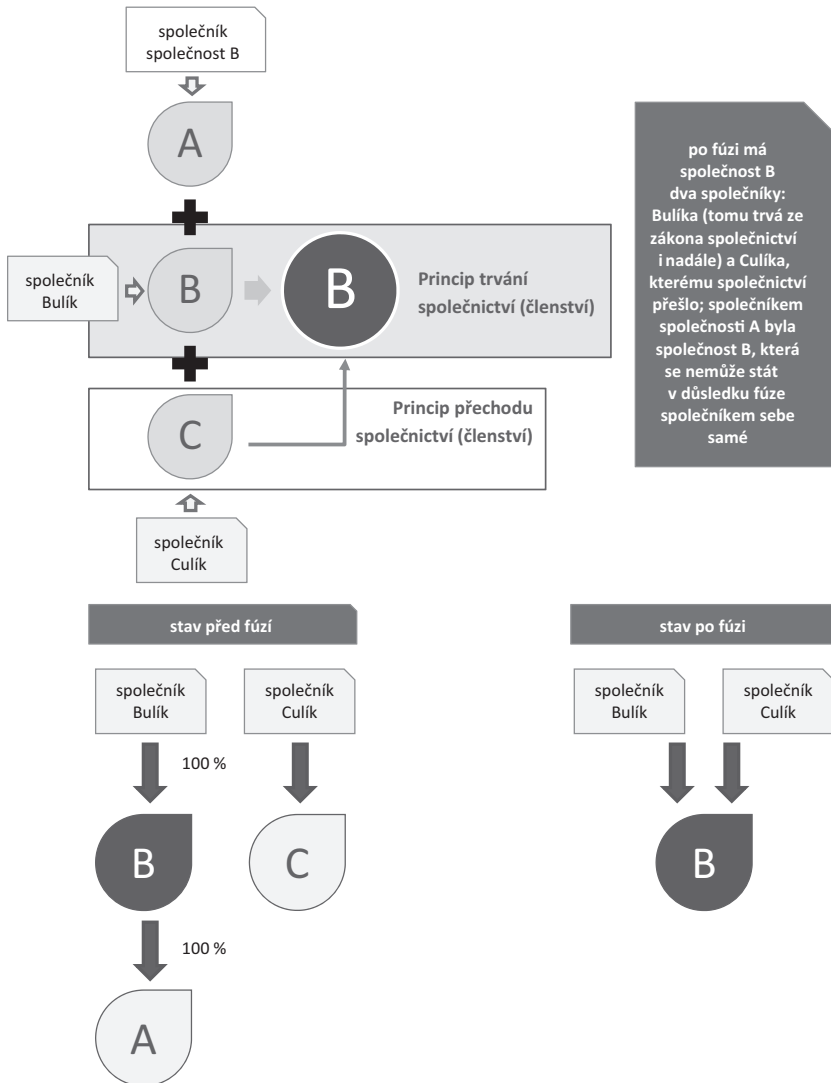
společník
společnost B

A

společník
Bulík

B

B

Princip trvání
společnictví (členství)

C

Princip přechodu
společnictví (členství)

společník
Culík

po fúzi má společnost B dva společníky: Bulíka (tomu trvá ze zákona společnictví i nadále) a Culíka, kterému společnictví přešlo; společníkem společnosti A byla společnost B, která se nemůže stát v důsledku fúze společníkem sebe samé

stav před fúzí

společník
Bulík

společník
Culík

100 %

B

C

100 %

A

stav po fúzi

společník
Bulík

společník
Culík

B